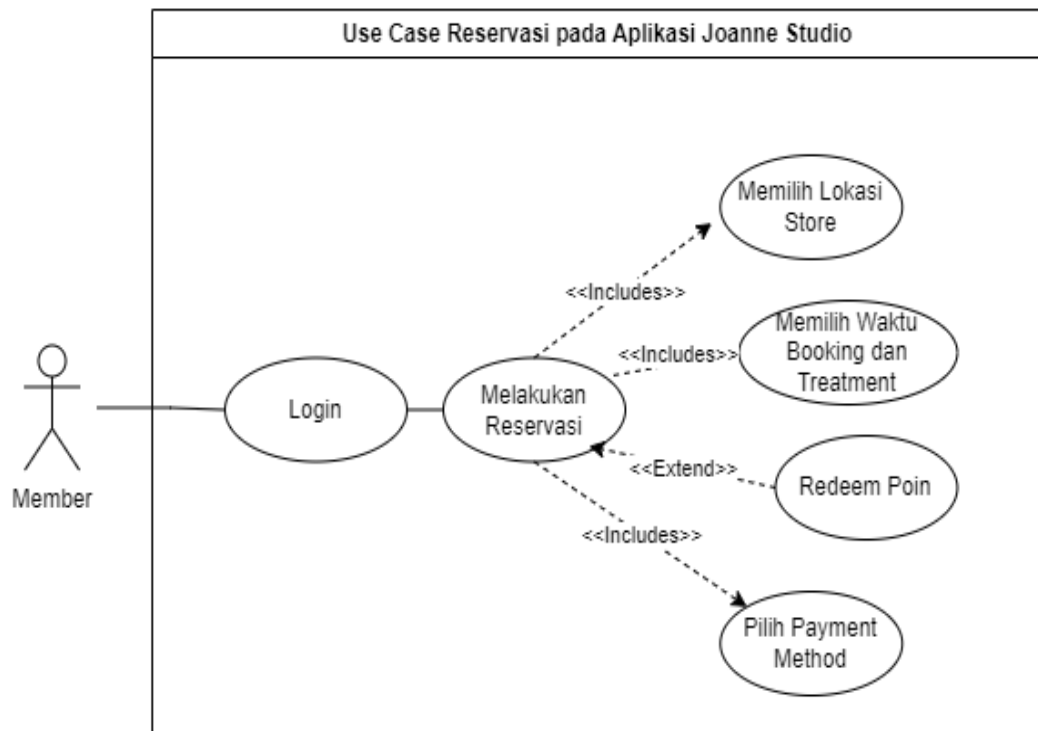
Use Case Reservasi pada Aplikasi Joanne Studio

Member

Login

Melakukan Reservasi

<<Includes>>

Memilih Lokasi Store

<<Includes>>

Memilih Waktu Booking dan Treatment

<<Extend>>

Redeem Poin

<<Includes>>

Pilih Payment Method